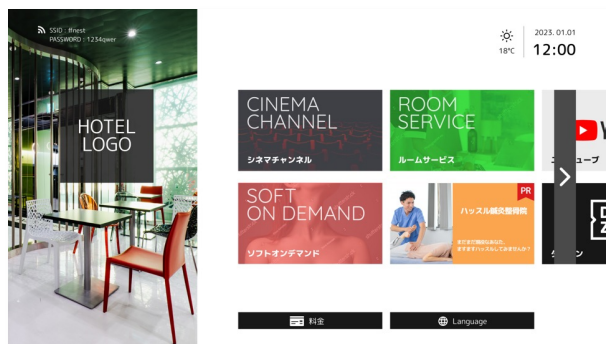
SSID : Ifnest
PASSWORD : 1234qwer

HOTEL LOGO

18℃

2023. 01.01
12:00

CINEMA CHANNEL
シネマチャンネル

ROOM SERVICE
ルームサービス

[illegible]ューブ

SOFT ON DEMAND
ソフトオンデマンド

PR
ハッスル鍼灸整骨院
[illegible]

ク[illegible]

料金

Language